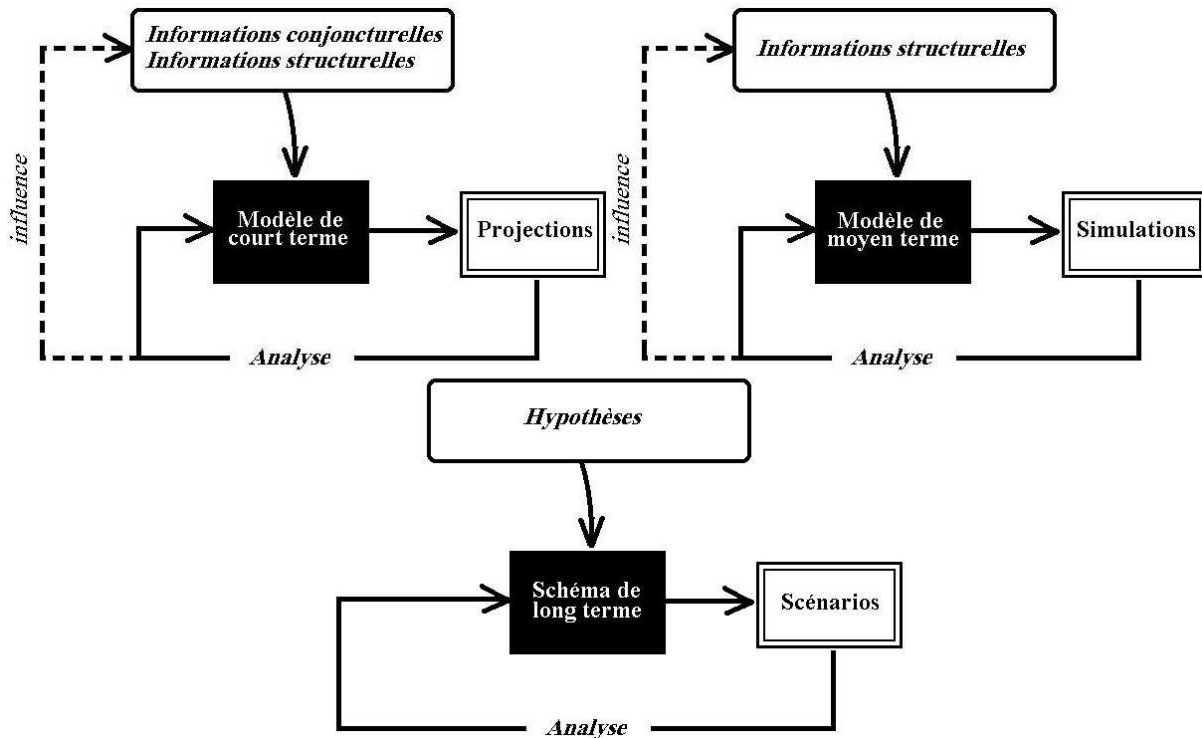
Informations conjoncturelles
Informations structurelles

influence

Modèle de court terme

Projections

Analyse

Informations structurelles

influence

Modèle de moyen terme

Simulations

Analyse

Hypothèses

Schéma de long terme

Scénarios

Analyse